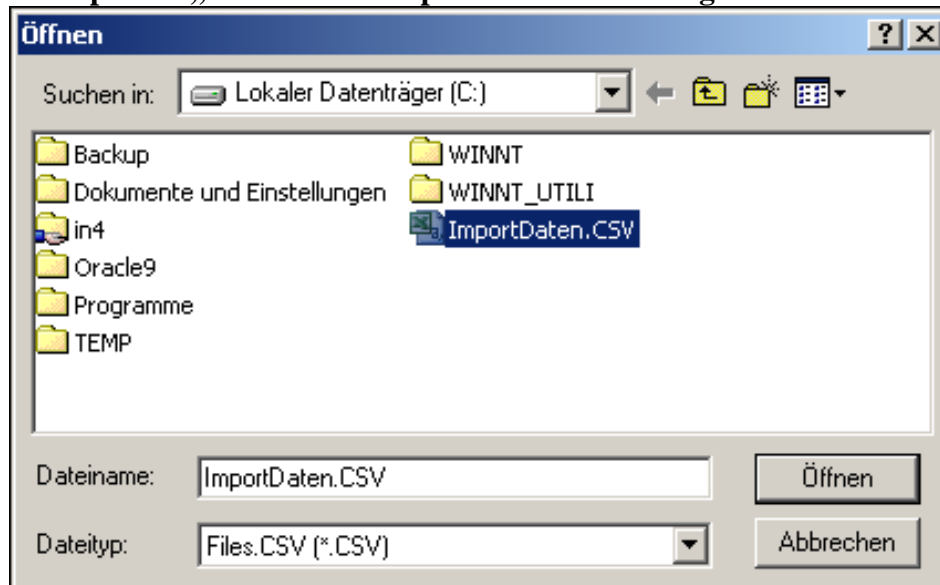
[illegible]

Öffnen

? X

Suchen in: Lokaler Datenträger (C:)

Backup
Dokumente und Einstellungen
in4
Oracle9
Programme
TEMP
WINNT
WINNT_UTILI
ImportDaten.CSV

Dateiname: ImportDaten.CSV

Öffnen

Dateityp: Files.CSV (*.CSV)

Abbrechen